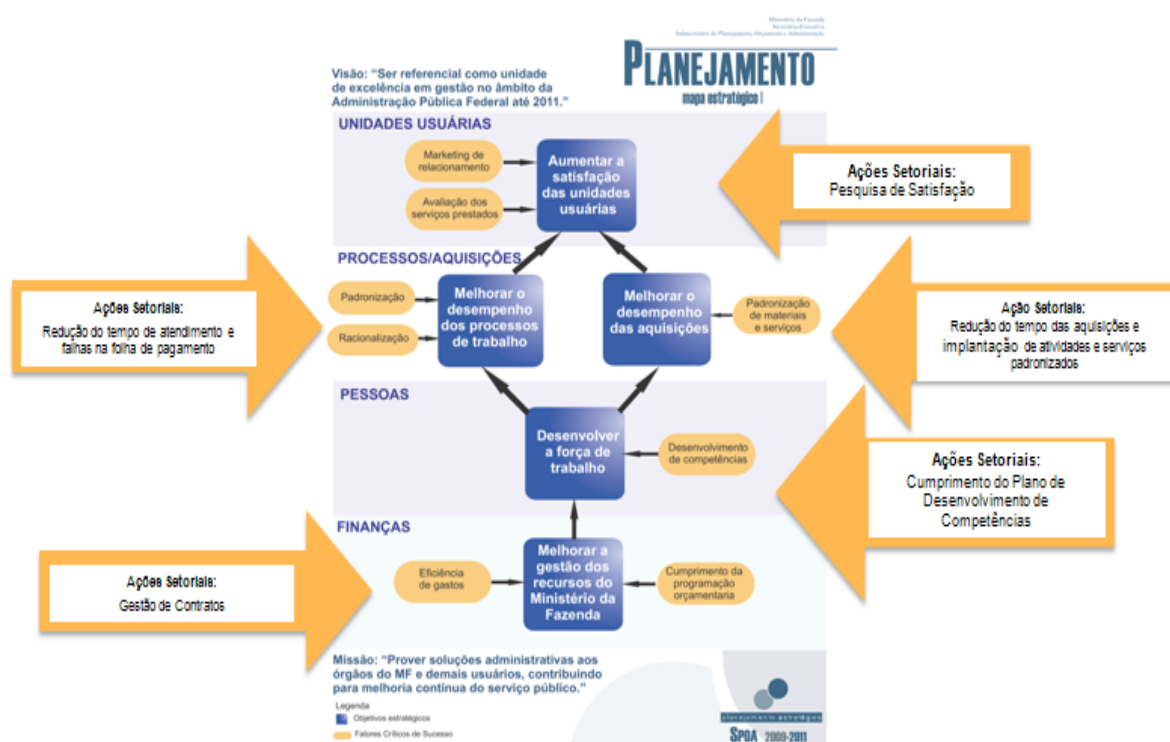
Ministério da Fazenda
Secretaria-Executiva
Subsecretaria de Planejamento, Orçamento e Administração

PLANEJAMENTO
mapa estratégico |

Visão: "Ser referencial como unidade de excelência em gestão no âmbito da Administração Pública Federal até 2011."

UNIDADES USUÁRIAS

Marketing de relacionamento

Avaliação dos serviços prestados

Aumentar a satisfação das unidades usuárias

Ações Setoriais:
Pesquisa de Satisfação

PROCESSOS/AQUISIÇÕES

Ações Setoriais:
Redução do tempo de atendimento e falhas na folha de pagamento

Padronização

Racionalização

Melhorar o desempenho dos processos de trabalho

Melhorar o desempenho das aquisições

Padronização de materiais e serviços

Ação Setoriais:
Redução do tempo das aquisições e implantação de atividades e serviços padronizados

PESSOAS

Desenvolver a força de trabalho

Desenvolvimento de competências

Ações Setoriais:
Cumprimento do Plano de Desenvolvimento de Competências

FINANÇAS

Ações Setoriais:
Gestão de Contratos

Eficiência de gastos

Melhorar a gestão dos recursos do Ministério da Fazenda

Cumprimento da programação orçamentaria

Missão: "Prover soluções administrativas aos órgãos do MF e demais usuários, contribuindo para melhoria contínua do serviço público."

Legenda
Objetivos estratégicos
Fatores Críticos de Sucesso

planejamento estratégico
SPOA 2008-2011